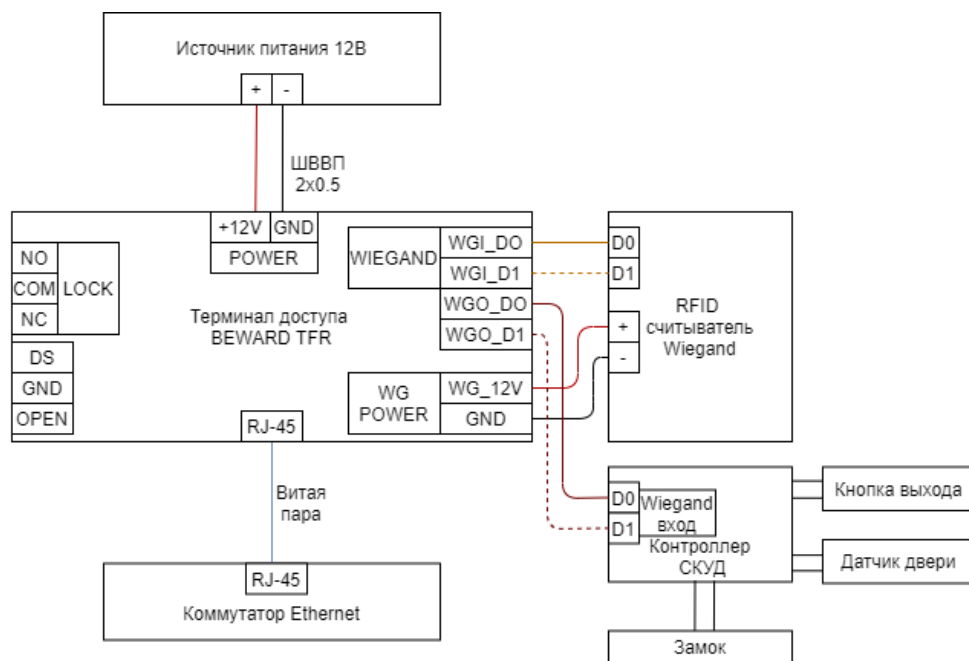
Источник питания 12В

+

-

ШВВП
2x0.5

+12V

GND

POWER

NO

COM

NC

LOCK

Терминал доступа
BEWARD TFR

DS

GND

OPEN

WIEGAND

WGI_DO

WGI_D1

WGO_DO

WGO_D1

WG
POWER

WG_12V

GND

RJ-45

D0

D1

+

-

RFID
считыватель
Wiegand

Витая
пара

RJ-45

Коммутатор Ethernet

D0

D1

Wiegand
вход

Контроллер
СКУД

Кнопка выхода

Датчик двери

Замок